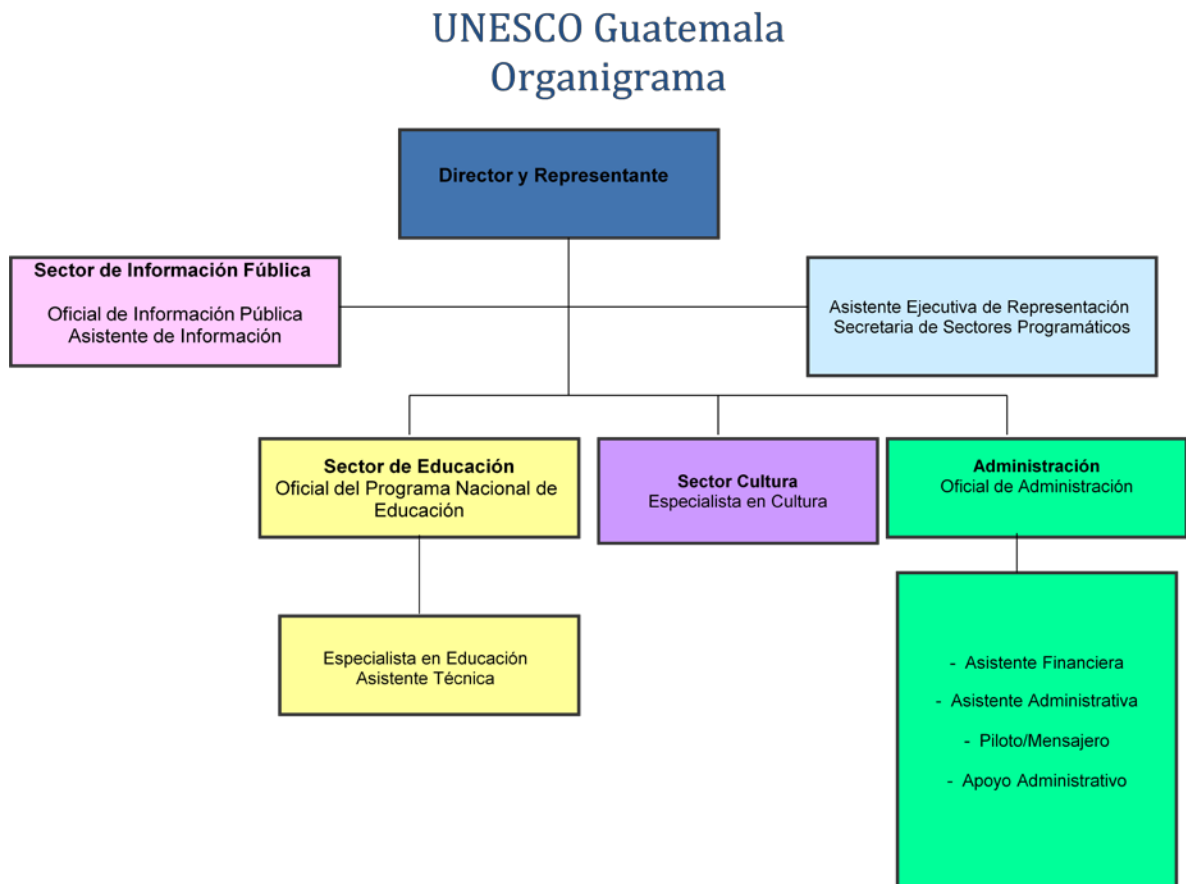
UNESCO Guatemala
Organigrama

Director y Representante

Sector de Información Fública

Oficial de Información Pública
Asistente de Información

Asistente Ejecutiva de Representación
Secretaria de Sectores Programáticos

Sector de Educación
Oficial del Programa Nacional de Educación

Sector Cultura
Especialista en Cultura

Administración
Oficial de Administración

Especialista en Educación
Asistente Técnica

- Asistente Financiera
- Asistente Administrativa
- Piloto/Mensajero
- Apoyo Administrativo